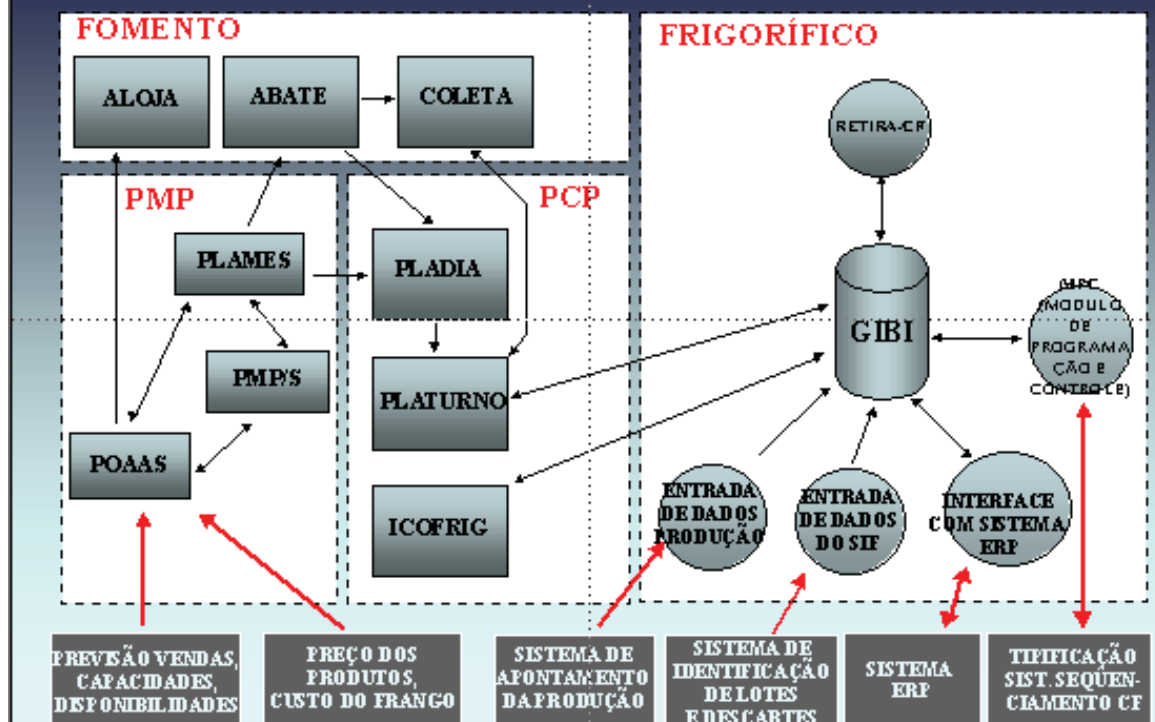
FOMENTO

ALOJA

ABATE

COLETA

FRIGORÍFICO

RETIRA-CF

PMP

PCP

PLAMES

PLADIA

GIBI

(MPC (MODULO DE PROGRAMAÇÃO E CONTROLE)

PMP/S

PLATURNO

POAAS

ICOFRIG

ENTRADA DE DADOS PRODUÇÃO

ENTRADA DE DADOS DO SIF

INTERFACE COM SISTEMA ERP

PREVISÃO VENDAS, CAPACIDADES, DISPONIBILIDADES

PREÇO DOS PRODUTOS, CUSTO DO FRANGO

SISTEMA DE APONTAMENTO DA PRODUÇÃO

SISTEMA DE IDENTIFICAÇÃO DE LOTES E DESCARTES

SISTEMA ERP

TIPIFICAÇÃO SIST. SEQUENCIAMENTO CF